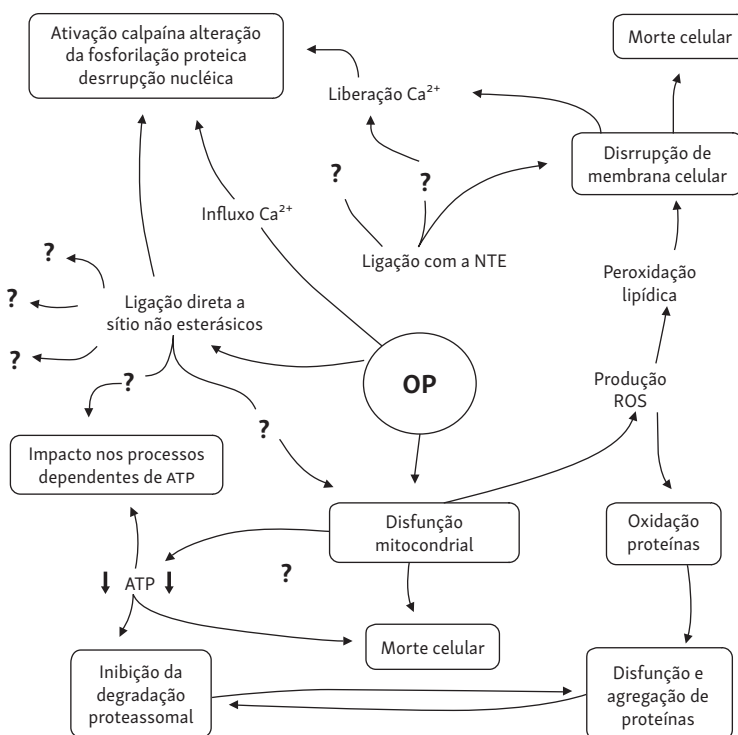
Ativação calpaína alteração da fosforilação proteica desrrupção nucléica

Morte celular

Liberação $Ca^{2+}$

Disrrupção de membrana celular

?

?

Influxo $Ca^{2+}$

Ligação com a NTE

?

?

Ligação direta a sítio não esterásicos

Peroxidação lipídica

?

?

OP

Produção ROS

?

Impacto nos processos dependentes de ATP

Disfunção mitocondrial

Oxidação proteínas

ATP

?

Morte celular

Inibição da degradação proteassomal

Disfunção e agregação de proteínas